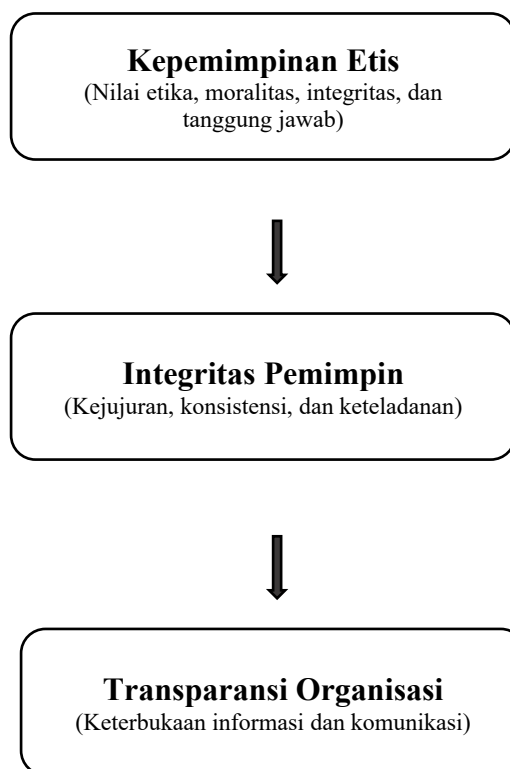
**Kepemimpinan Etis**
(Nilai etika, moralitas, integritas, dan tanggung jawab)

**Integritas Pemimpin**
(Kejujuran, konsistensi, dan keteladanan)

**Transparansi Organisasi**
(Keterbukaan informasi dan komunikasi)